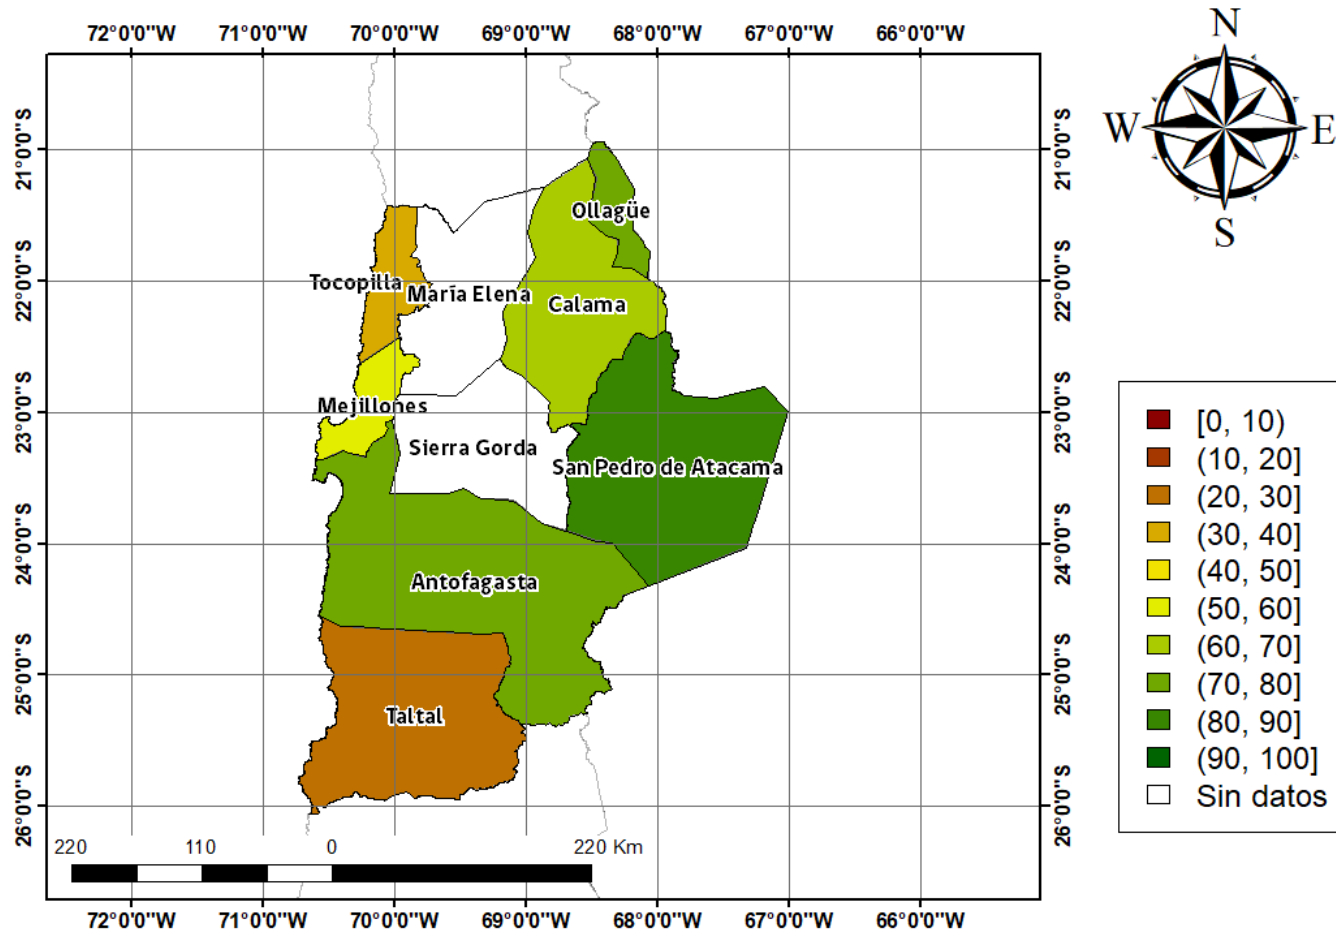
72°0'0"W 71°0'0"W 70°0'0"W 69°0'0"W 68°0'0"W 67°0'0"W 66°0'0"W

N
W E
S

21°0'0"S
22°0'0"S
23°0'0"S
24°0'0"S
25°0'0"S
26°0'0"S

Ollagüe
Tocopilla
María Elena
Calama
Mejillones
Sierra Gorda
San Pedro de Atacama
Antofagasta
Taltal

21°0'0"S
22°0'0"S
23°0'0"S
24°0'0"S
25°0'0"S
26°0'0"S

[0, 10)
(10, 20]
(20, 30]
(30, 40]
(40, 50]
(50, 60]
(60, 70]
(70, 80]
(80, 90]
(90, 100]
Sin datos

220 110 0 220 Km

72°0'0"W 71°0'0"W 70°0'0"W 69°0'0"W 68°0'0"W 67°0'0"W 66°0'0"W